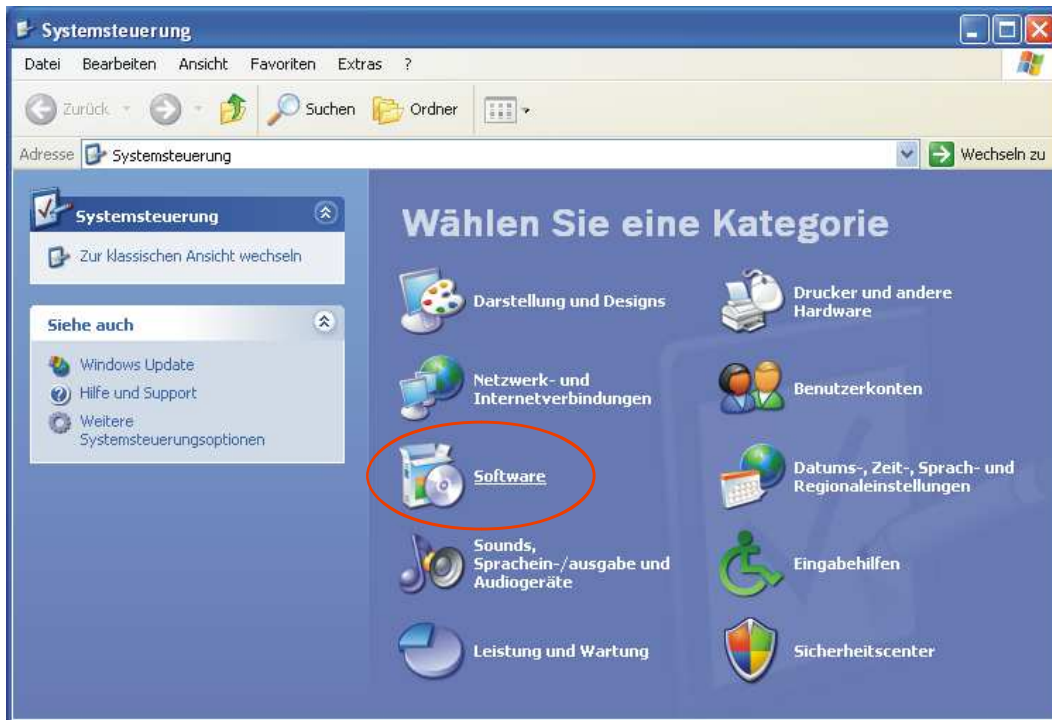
Systemsteuerung

Datei Bearbeiten Ansicht Favoriten Extras ?

Zurück Suchen Ordner

Adresse Systemsteuerung

Wechseln zu

Systemsteuerung

Zur klassischen Ansicht wechseln

Siehe auch

Windows Update

Hilfe und Support

Weitere Systemsteuerungsoptionen

Wählen Sie eine Kategorie

Darstellung und Designs

Drucker und andere Hardware

Netzwerk- und Internetverbindungen

Benutzerkonten

Software

Datums-, Zeit-, Sprach- und Regionaleinstellungen

Sounds, Sprachein-/ausgabe und Audiogeräte

Eingabehilfen

Leistung und Wartung

Sicherheitscenter